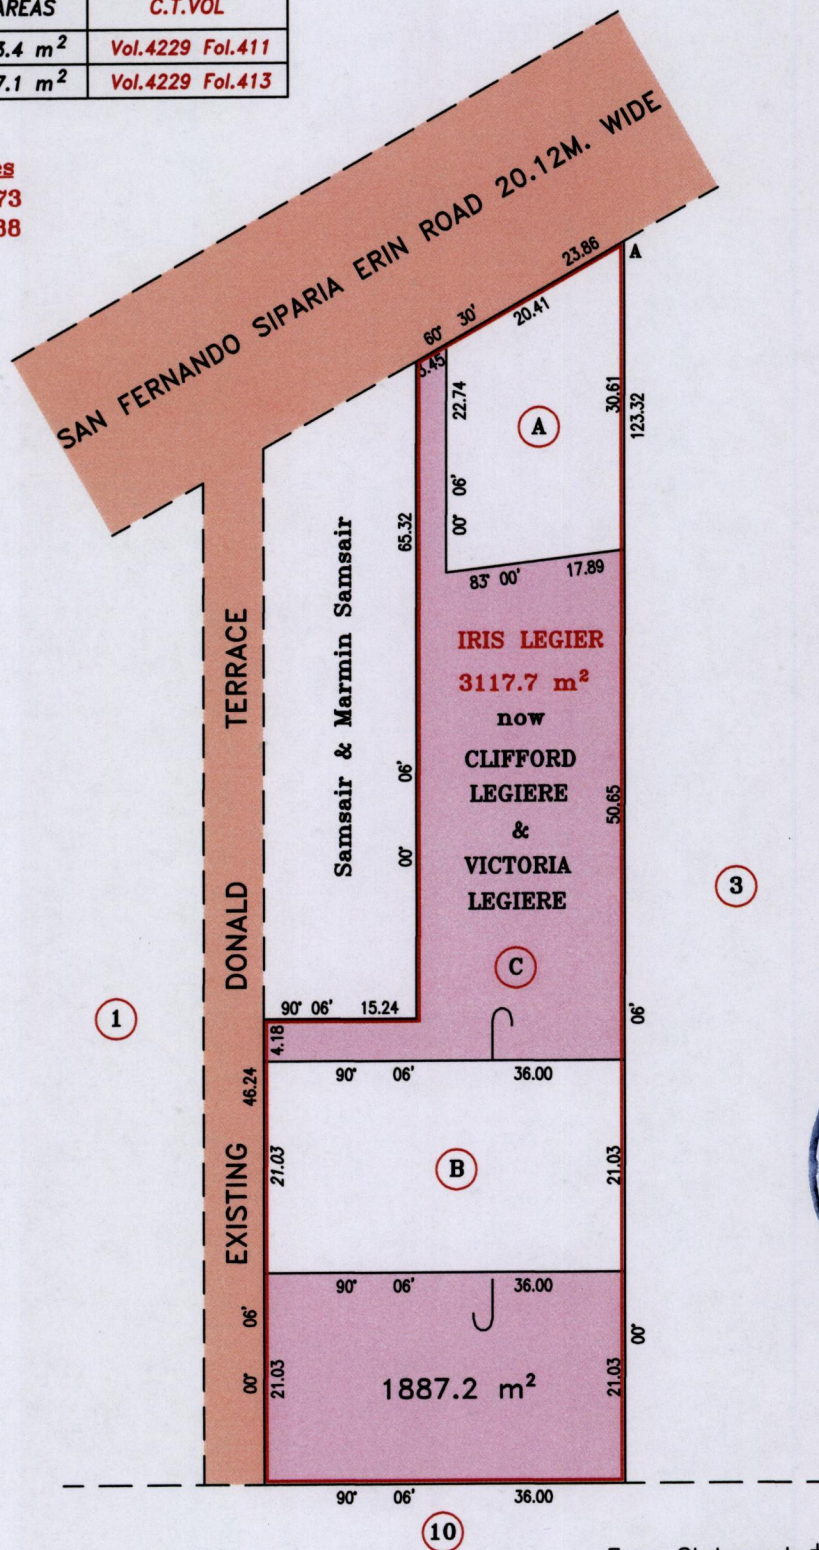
| AREAS | C.T.VOL |
|---|---|
| 3.4 $m^2$ | Vol.4229 Fol.411 |
| 7.1 $m^2$ | Vol.4229 Fol.413 |

es
73
38

SAN FERNANDO SIPARIA ERIN ROAD 20.12M. WIDE

A
23.86
60° 30'
20.41
5.45
22.74
30.61
123.32
(A)
00° 06'
65.32
83° 00'
17.89

Samsair & Marmin Samsair

IRIS LEGIER
3117.7 m²
now
CLIFFORD
LEGIERE
&
VICTORIA
LEGIERE

00° 06'
50.65

EXISTING DONALD TERRACE

(3)
(1)

(C)
90° 06' 15.24
4.18
06'
46.24
90° 06' 36.00
21.03
(B)
21.03
90° 06' 36.00
06'
00°
00°
21.03
1887.2 m²
21.03
90° 06' 36.00
(10)